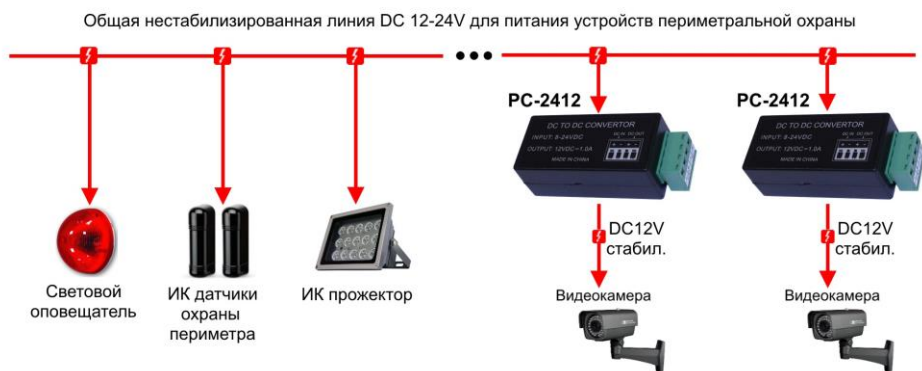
Общая нестабилизированная линия DC 12-24V для питания устройств периметральной охраны

PC-2412

DC TO DC CONVERTOR
INPUT: 9-24VDC
OUTPUT: 12VDC=1.0A
MADE IN CHINA

DC12V стабил.

PC-2412

DC TO DC CONVERTOR
INPUT: 9-24VDC
OUTPUT: 12VDC=1.0A
MADE IN CHINA

DC12V стабил.

Световой оповещатель

ИК датчики охраны периметра

ИК прожектор

Видеокамера

Видеокамера